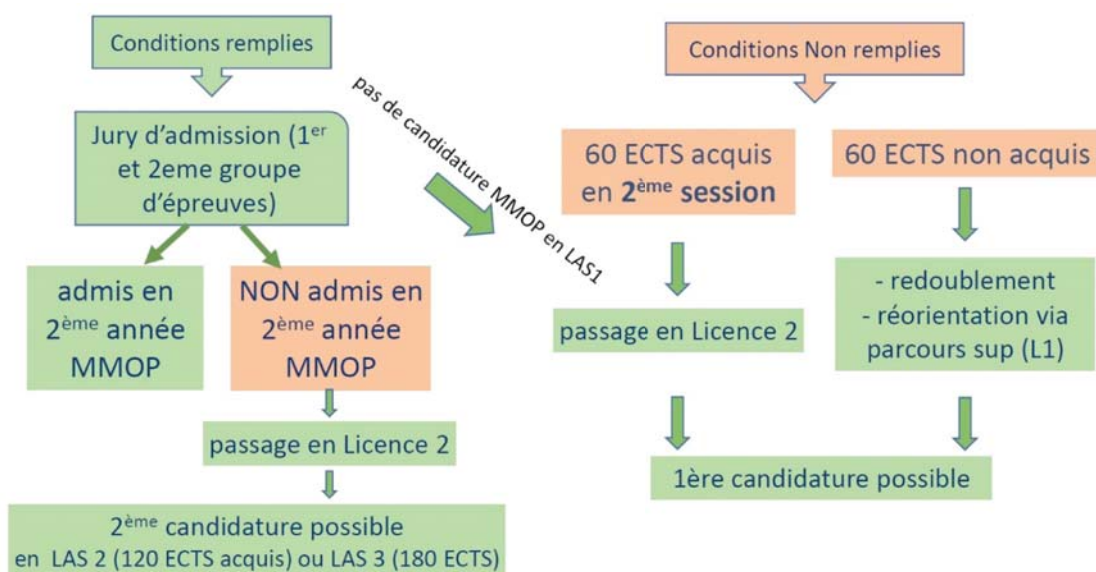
Conditions remplies

Jury d'admission (1$^{er}$ et 2eme groupe d'épreuves)

admis en 2$^{ème}$ année MMOP

NON admis en 2$^{ème}$ année MMOP

passage en Licence 2

2$^{ème}$ candidature possible en LAS 2 (120 ECTS acquis) ou LAS 3 (180 ECTS)

pas de candidature MMOP en LAS1

Conditions Non remplies

60 ECTS acquis en 2$^{ème}$ session

60 ECTS non acquis

passage en Licence 2

- redoublement
- réorientation via parcours sup (L1)

1ère candidature possible